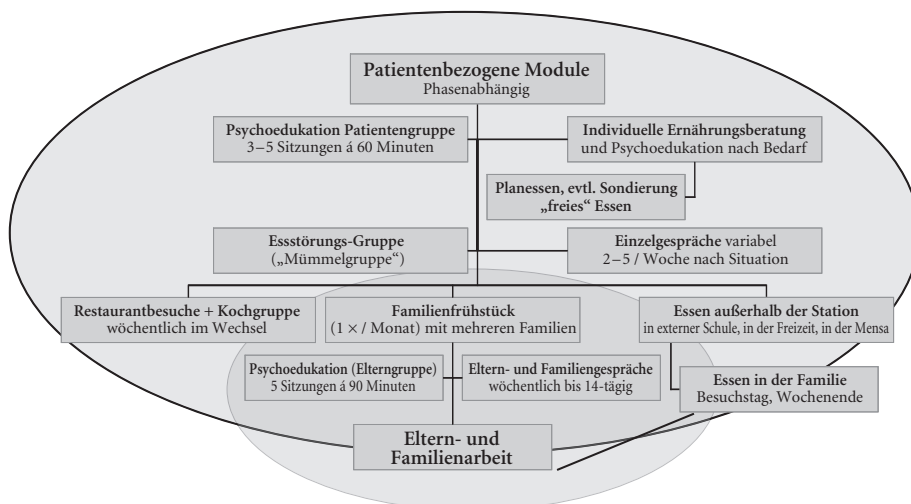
Patientenbezogene Module
Phasenabhängig

Psychoedukation Patientengruppe
3–5 Sitzungen á 60 Minuten

Individuelle Ernährungsberatung
und Psychoedukation nach Bedarf

Planessen, evtl. Sondierung
„freies" Essen

Essstörungs-Gruppe
(„Mümmelgruppe")

Einzelgespräche variabel
2–5 / Woche nach Situation

Restaurantbesuche + Kochgruppe
wöchentlich im Wechsel

Familienfrühstück
(1 × / Monat) mit mehreren Familien

Essen außerhalb der Station
in externer Schule, in der Freizeit, in der Mensa

Psychoedukation (Elterngruppe)
5 Sitzungen á 90 Minuten

Eltern- und Familiengespräche
wöchentlich bis 14-tägig

Essen in der Familie
Besuchstag, Wochenende

Eltern- und
Familienarbeit